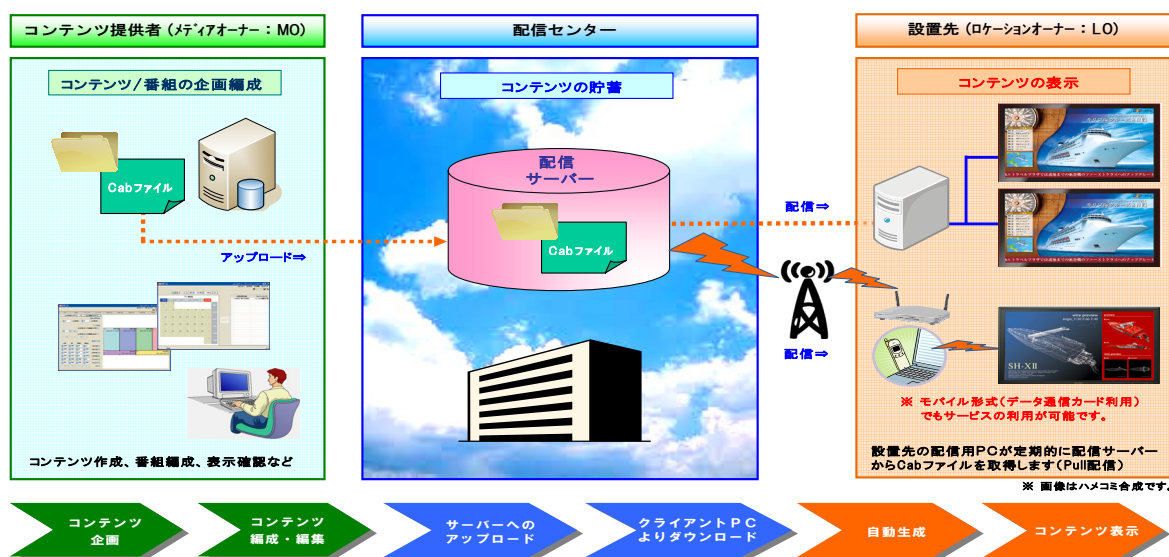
コンテンツ提供者（メディアオーナー：MO）

配信センター

設置先（ロケーションオーナー：LO）

コンテンツ/番組の企画編成

Cabファイル

アップロード⇒

コンテンツ作成、番組編成、表示確認など

コンテンツの貯蓄

配信
サーバー

Cabファイル

配信⇒

配信⇒

コンテンツの表示

SH-XII

※ モバイル形式（データ通信カード利用）でもサービスの利用が可能です。

設置先の配信用PCが定期的に配信サーバーからCabファイルを取得します（Pull配信）

※ 画像はハメコミ合成です。

コンテンツ企画

コンテンツ編成・編集

サーバーへのアップロード

クライアントPCよりダウンロード

自動生成

コンテンツ表示